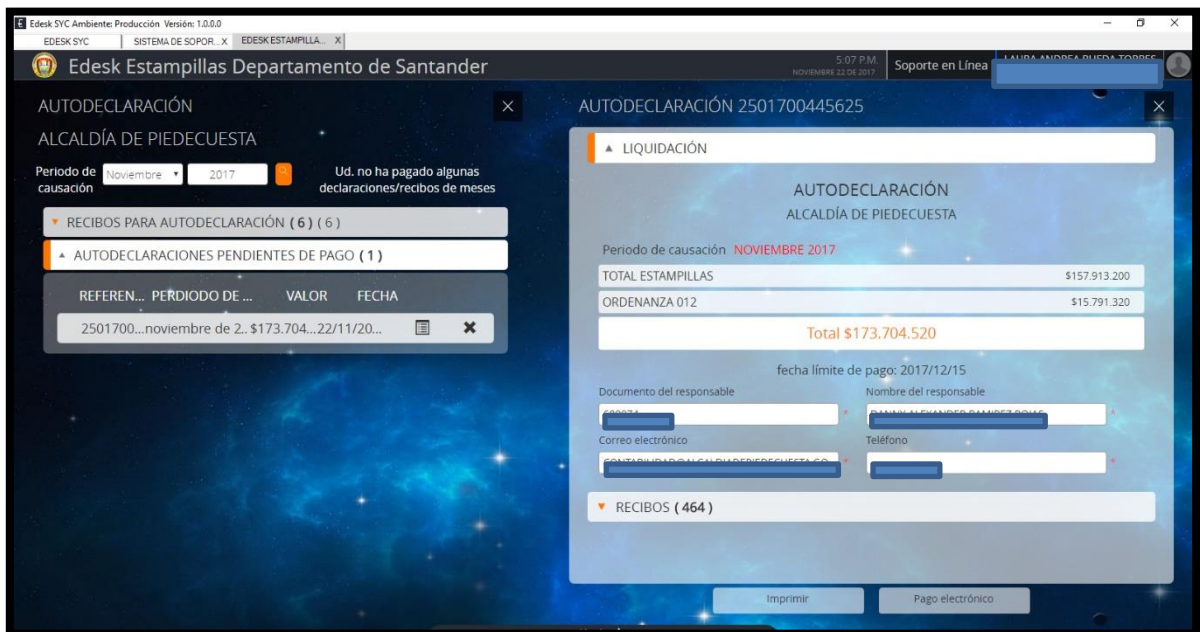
Edesk SYC Ambiente: Producción Versión: 1.0.0.0
EDESK SYC | SISTEMA DE SOPOR... X | EDESK ESTAMPILLA... X
Edesk Estampillas Departamento de Santander
5:07 P.M. NOVIEMBRE 22 DE 2017
Soporte en Línea
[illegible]

AUTODECLARACIÓN
ALCALDÍA DE PIEDECUESTA
Periodo de causación Noviembre 2017
Ud. no ha pagado algunas declaraciones/recibos de meses
RECIBOS PARA AUTODECLARACIÓN ( 6 ) ( 6 )
AUTODECLARACIONES PENDIENTES DE PAGO ( 1 )

| REFEREN... | PERDIODO DE ... | VALOR | FECHA |
|---|---|---|---|
| 2501700... | noviembre de 2.. | $173.704... | 22/11/20... |

AUTODECLARACIÓN 2501700445625
LIQUIDACIÓN
AUTODECLARACIÓN
ALCALDÍA DE PIEDECUESTA
Periodo de causación NOVIEMBRE 2017

| TOTAL ESTAMPILLAS | $157.913.200 |
|---|---|
| ORDENANZA 012 | $15.791.320 |

Total $173.704.520
fecha límite de pago: 2017/12/15
Documento del responsable
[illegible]
Nombre del responsable
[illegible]
Correo electrónico
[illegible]
Teléfono
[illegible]
RECIBOS ( 464 )
Imprimir
Pago electrónico